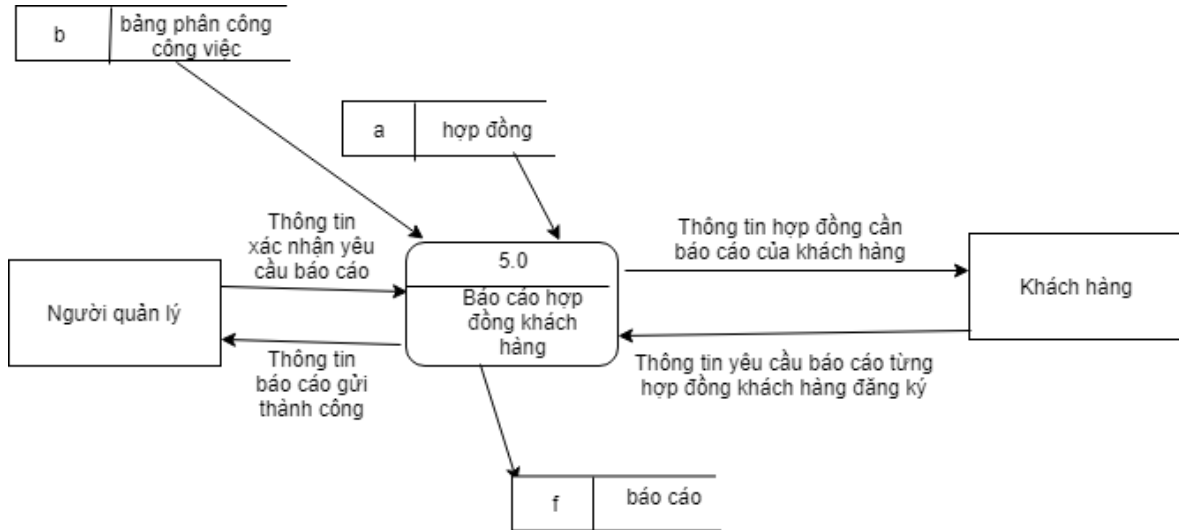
b
bảng phân công công việc

a
hợp đồng

Thông tin xác nhận yêu cầu báo cáo

5.0
Báo cáo hợp đồng khách hàng

Thông tin hợp đồng cần báo cáo của khách hàng

Khách hàng

Người quản lý

Thông tin báo cáo gửi thành công

Thông tin yêu cầu báo cáo từng hợp đồng khách hàng đăng ký

f
báo cáo